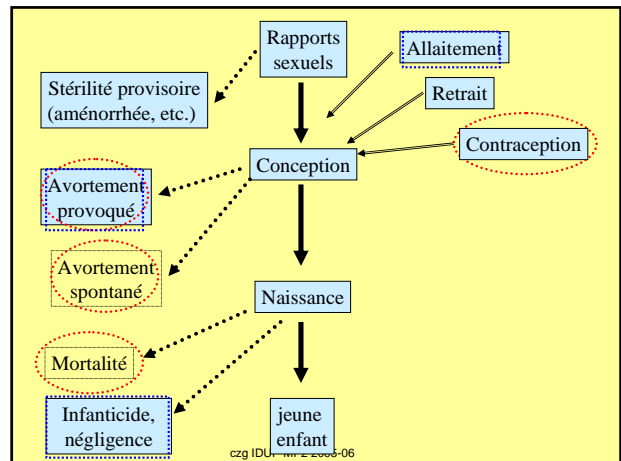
Rapports sexuels

Allaitement

Stérilité provisoire (aménorrhée, etc.)

Retrait

Contraception

Conception

Avortement provoqué

Avortement spontané

Naissance

Mortalité

Infanticide, négligence

jeune enfant

czg IDUP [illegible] 2 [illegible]-06